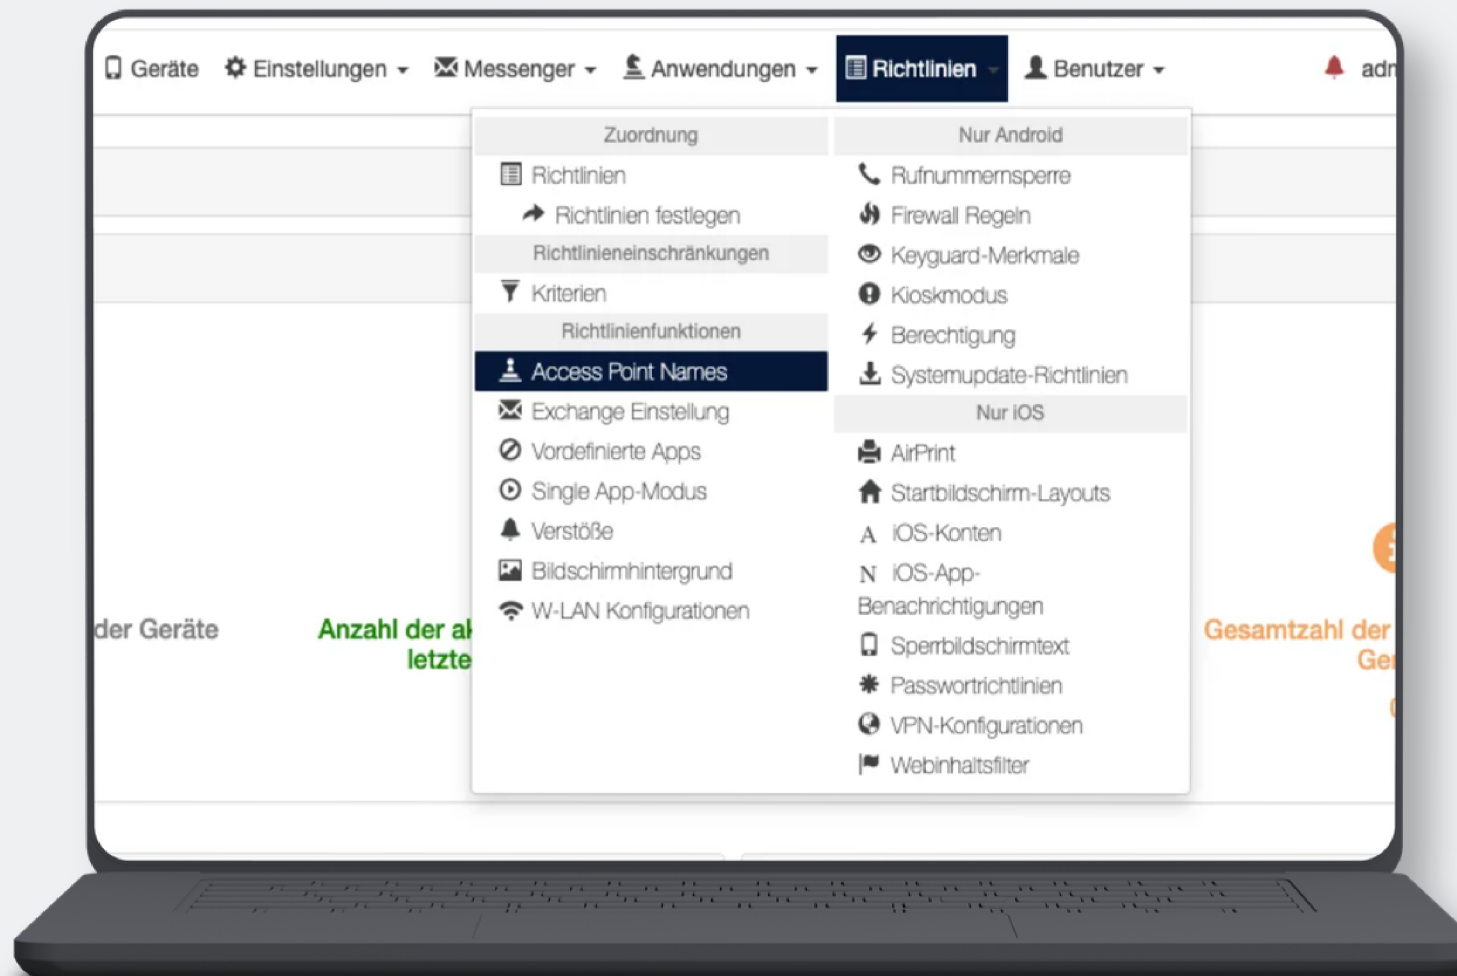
Geräte Einstellungen Messenger Anwendungen Richtlinien Benutzer adm

Zuordnung
Richtlinien
Richtlinien festlegen
Richtlinieneinschränkungen
Kriterien
Richtlinienfunktionen
Access Point Names
Exchange Einstellung
Vordefinierte Apps
Single App-Modus
Verstöße
Bildschirmhintergrund
W-LAN Konfigurationen

Nur Android
Rufnummernsperre
Firewall Regeln
Keyguard-Merkmale
Kioskmodus
Berechtigung
Systemupdate-Richtlinien
Nur iOS
AirPrint
Startbildschirm-Layouts
iOS-Konten
iOS-App-Benachrichtigungen
Sperrbildschirmtext
Passwortrichtlinien
VPN-Konfigurationen
Webinhaltsfilter

der Geräte
Anzahl der ak letzte
Gesamtzahl der Ge